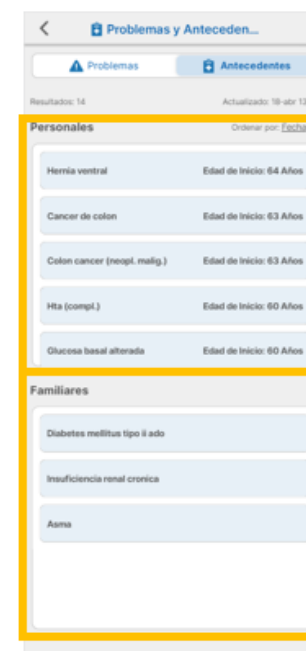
Problemas y Anteceden...

Problemas | Antecedentes

Resultados: 14

Actualizado: 18-abr 13

Personales

Ordenar por: Fecha

Hernia ventral — Edad de Inicio: 64 Años

Cancer de colon — Edad de Inicio: 63 Años

Colon cancer (neopl. malig.) — Edad de Inicio: 63 Años

Hta (compl.) — Edad de Inicio: 60 Años

Glucosa basal alterada — Edad de Inicio: 60 Años

Familiares

Diabetes mellitus tipo ii ado

Insuficiencia renal cronica

Asma